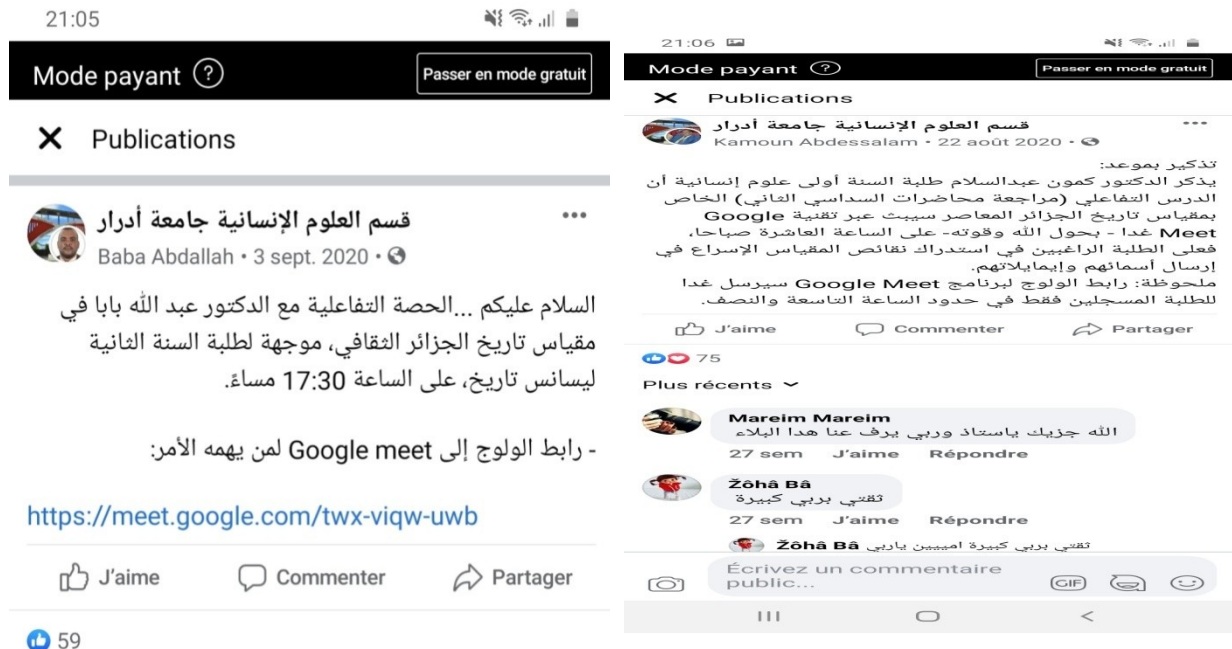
21:05

Mode payant ⓘ

Passer en mode gratuit

Publications

قسم العلوم الإنسانية جامعة أدرار
Baba Abdallah • 3 sept. 2020 •

السلام عليكم ...الحصة التفاعلية مع الدكتور عبد الله بابا في مقياس تاريخ الجزائر الثقافي، موجهة لطلبة السنة الثانية ليسانس تاريخ، على الساعة 17:30 مساءً.

- رابط الولوج إلى Google meet لمن يهمه الأمر:

https://meet.google.com/twx-viqw-uwb

J'aime Commenter Partager

59

21:06

Mode payant ⓘ

Passer en mode gratuit

Publications

قسم العلوم الإنسانية جامعة أدرار
Kamoun Abdessalam • 22 août 2020 •

تذكير بموعد:
يذكر الدكتور كمون عبدالسلام طلبة السنة أولى علوم إنسانية أن الدرس التفاعلي (مراجعة محاضرات السداسي الثاني) الخاص بمقياس تاريخ الجزائر المعاصر سيبث عبر تقنية Google Meet غدا - بحول الله وقوته- على الساعة العاشرة صباحا، فعلى الطلبة الراغبين في استدراك نقائص المقياس الإسراع في إرسال أسمائهم وإيميلاتهم.
ملحوظة: رابط الولوج لبرنامج Google Meet سيرسل غدا للطلبة المسجلين فقط في حدود الساعة التاسعة والنصف.

J'aime Commenter Partager

75

Plus récents

Mareim Mareim
الله جزيك ياستاد وربي يرف عنا هدا البلاء
27 sem J'aime Répondre

Žôhâ Bâ
تقتي بربي كبيرة
27 sem J'aime Répondre

Žôhâ Bâ تقتي بربي كبيرة اميييين ياربي

Écrivez un commentaire public...

GIF